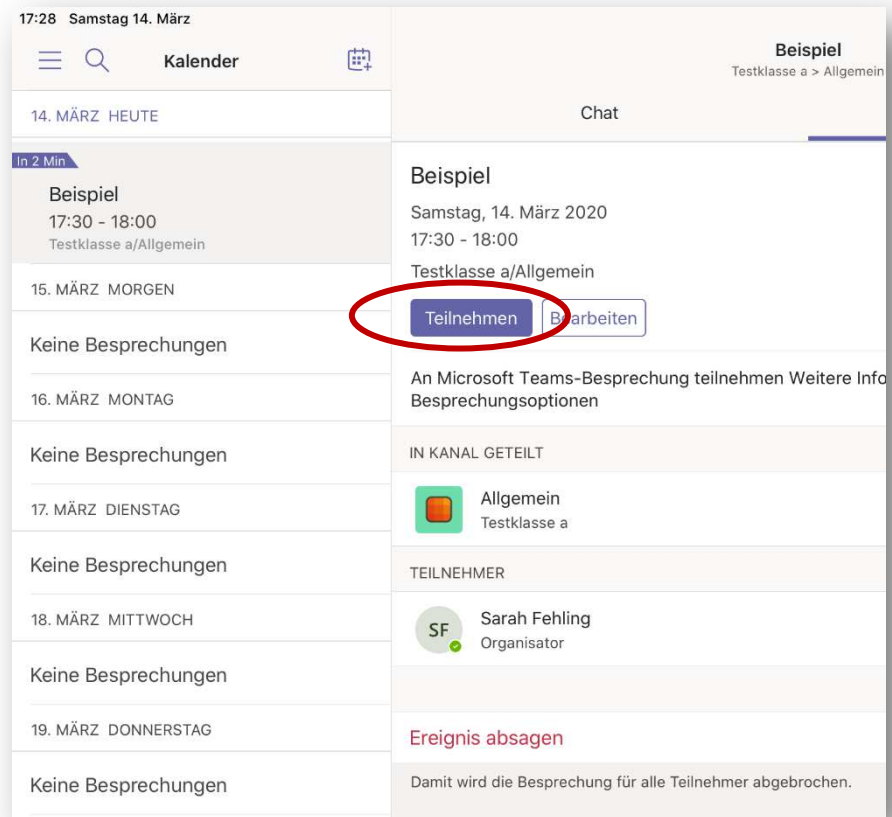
17:28 Samstag 14. März

Kalender

14. MÄRZ HEUTE

In 2 Min

Beispiel
17:30 - 18:00
Testklasse a/Allgemein

15. MÄRZ MORGEN

Keine Besprechungen

16. MÄRZ MONTAG

Keine Besprechungen

17. MÄRZ DIENSTAG

Keine Besprechungen

18. MÄRZ MITTWOCH

Keine Besprechungen

19. MÄRZ DONNERSTAG

Keine Besprechungen

Beispiel
Testklasse a > Allgemein

Chat

Beispiel
Samstag, 14. März 2020
17:30 - 18:00
Testklasse a/Allgemein

Teilnehmen Bearbeiten

An Microsoft Teams-Besprechung teilnehmen Weitere Info
Besprechungsoptionen

IN KANAL GETEILT

Allgemein
Testklasse a

TEILNEHMER

SF
Sarah Fehling
Organisator

Ereignis absagen

Damit wird die Besprechung für alle Teilnehmer abgebrochen.